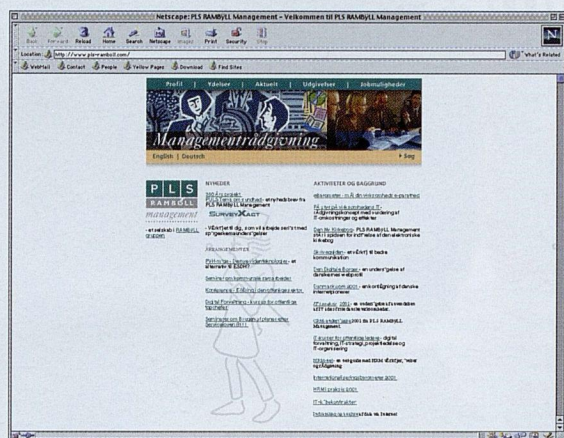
Netscape: PLS RAMBØLL Management - Velkommen til PLS RAMBØLL Management

Back Forward Reload Home Search Netscape Images Print Security Stop

N

Location: http://www.plsramboll.com/

What's Related

WebMail Contact People Yellow Pages Download Find Sites

Profil | Ydelser | Aktuelt | Udgivelser | Jobmuligheder

Managementrådgivning

English | Deutsch

Søg

PLS RAMBØLL management

- et selskab i RAMBØLL gruppen

NYHEDER

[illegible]

SURVEYXACT

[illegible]

ARRANGEMENTER

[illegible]

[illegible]

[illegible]

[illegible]

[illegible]

AKTIVITETER OG BAGGRUND

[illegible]

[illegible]

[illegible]

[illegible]

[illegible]

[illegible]

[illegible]

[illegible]

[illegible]

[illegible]

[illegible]

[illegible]

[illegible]

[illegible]